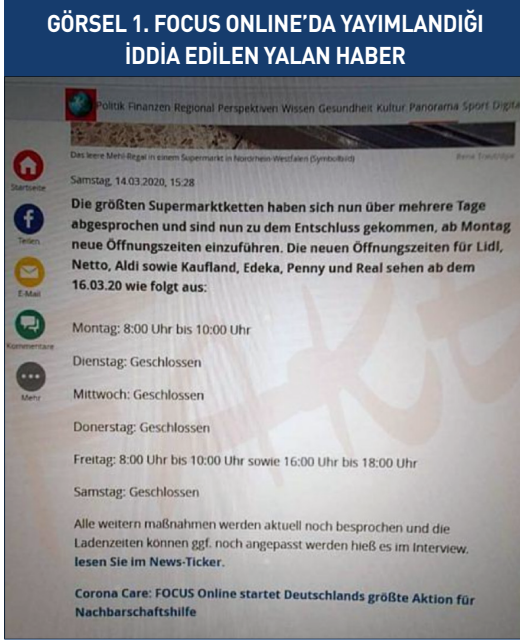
GÖRSEL 1. FOCUS ONLINE'DA YAYIMLANDIĞI İDDİA EDİLEN YALAN HABER

Politik Finanzen Regional Perspektiven Wissen Gesundheit Kultur Panorama Sport Digital

Das leere Mehl-Regal in einem Supermarkt in Nordrhein-Westfalen (Symbolbild)

Startseite

Teilen

E-Mail

Kommentare

Mehr

Samstag, 14.03.2020, 15:28

Die größten Supermarktketten haben sich nun über mehrere Tage abgesprochen und sind nun zu dem Entschluss gekommen, ab Montag neue Öffnungszeiten einzuführen. Die neuen Öffnungszeiten für Lidl, Netto, Aldi sowie Kaufland, Edeka, Penny und Real sehen ab dem 16.03.20 wie folgt aus:

Montag: 8:00 Uhr bis 10:00 Uhr

Dienstag: Geschlossen

Mittwoch: Geschlossen

Donerstag: Geschlossen

Freitag: 8:00 Uhr bis 10:00 Uhr sowie 16:00 Uhr bis 18:00 Uhr

Samstag: Geschlossen

Alle weitern maßnahmen werden aktuell noch besprochen und die Ladenzeiten können ggf. noch angepasst werden hieß es im Interview. lesen Sie im News-Ticker.

Corona Care: FOCUS Online startet Deutschlands größte Aktion für Nachbarschaftshilfe